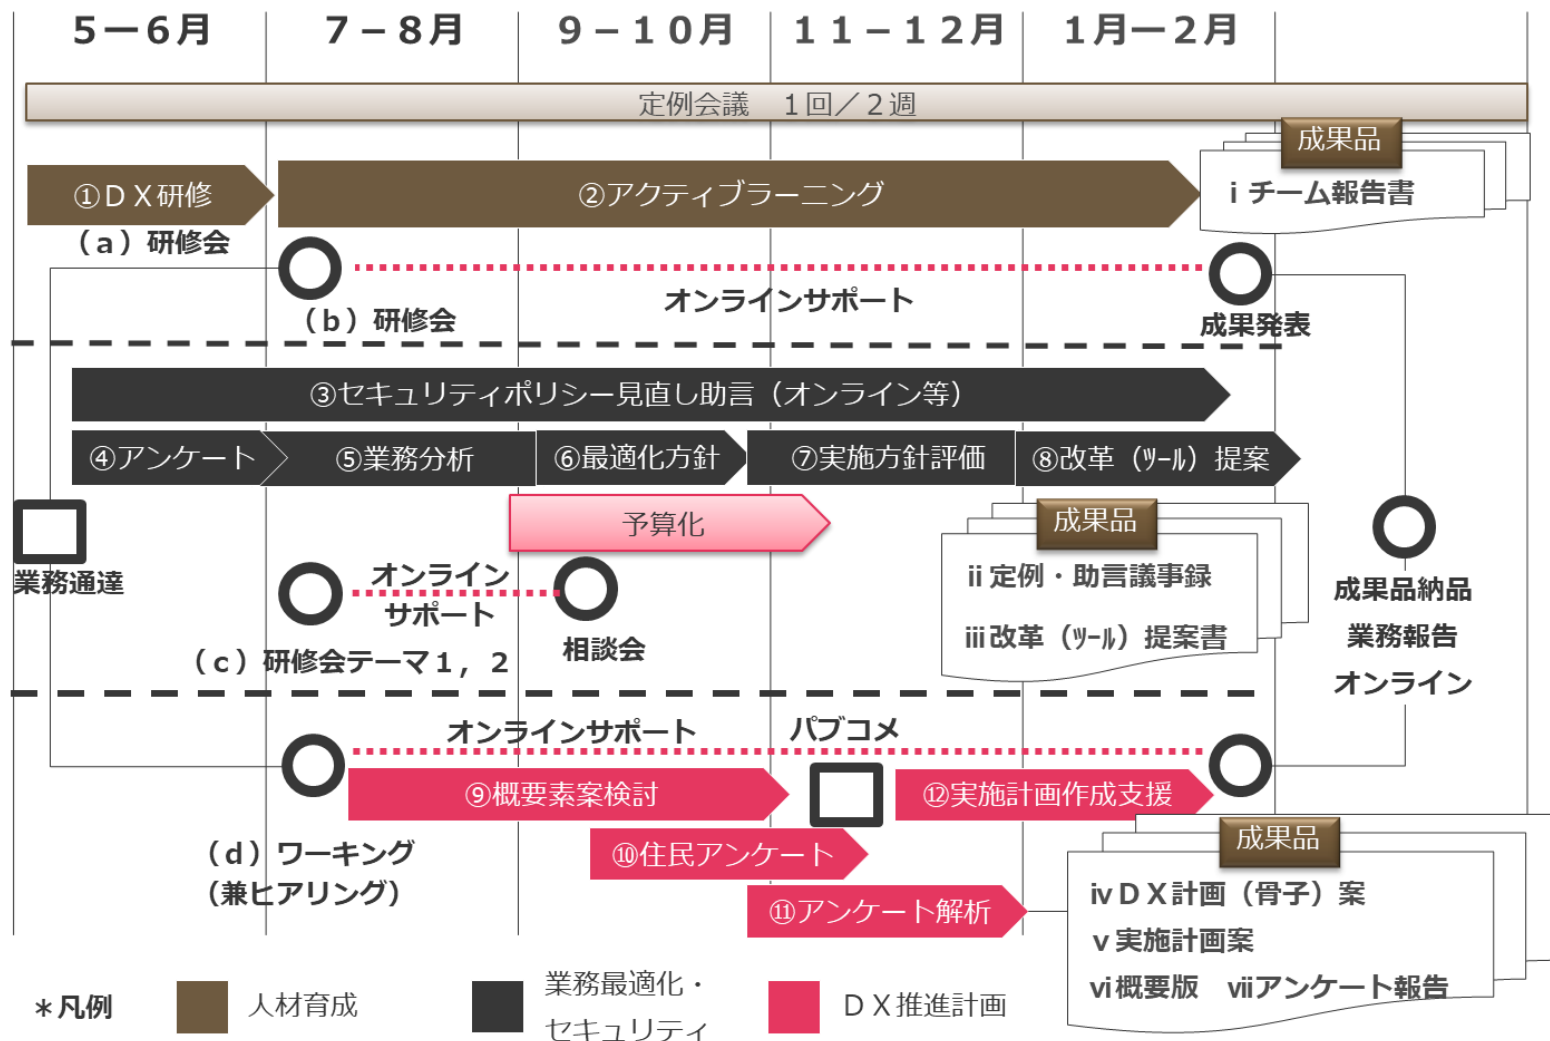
５－６月　７－８月　９－１０月　１１－１２月　１月－２月

定例会議　１回／２週

成果品
ⅰチーム報告書

①ＤＸ研修
（ａ）研修会

②アクティブラーニング

オンラインサポート
（ｂ）研修会
成果発表

③セキュリティポリシー見直し助言（オンライン等）

④アンケート　⑤業務分析　⑥最適化方針　⑦実施方針評価　⑧改革（ﾂｰﾙ）提案

予算化

業務通達

オンライン
サポート
相談会
（ｃ）研修会テーマ１，２

成果品
ⅱ定例・助言議事録
ⅲ改革（ﾂｰﾙ）提案書

成果品納品
業務報告
オンライン

オンラインサポート
パブコメ

⑨概要素案検討
⑫実施計画作成支援
⑩住民アンケート
⑪アンケート解析

（ｄ）ワーキング
（兼ヒアリング）

成果品
ⅳＤＸ計画（骨子）案
ⅴ実施計画案
ⅵ概要版　ⅶアンケート報告

＊凡例　人材育成　業務最適化・セキュリティ　ＤＸ推進計画